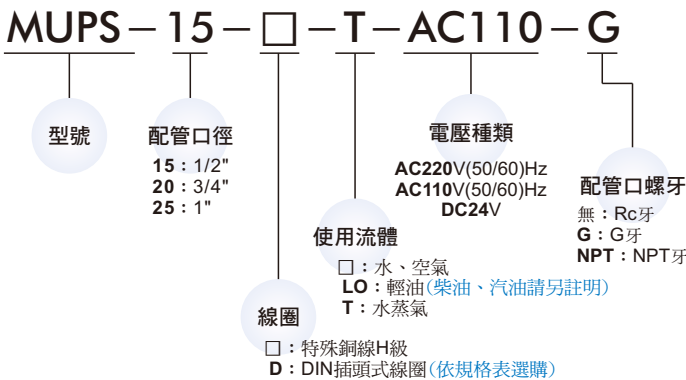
MUPS－15－□－T－AC110－G

型號

配管口徑
15：1/2"
20：3/4"
25：1"

使用流體
□：水、空氣
LO：輕油(柴油、汽油請另註明)
T：水蒸氣

線圈
□：特殊銅線H級
D：DIN插頭式線圈(依規格表選購)

電壓種類
AC220V(50/60)Hz
AC110V(50/60)Hz
DC24V

配管口螺牙
無：Rc牙
G：G牙
NPT：NPT牙